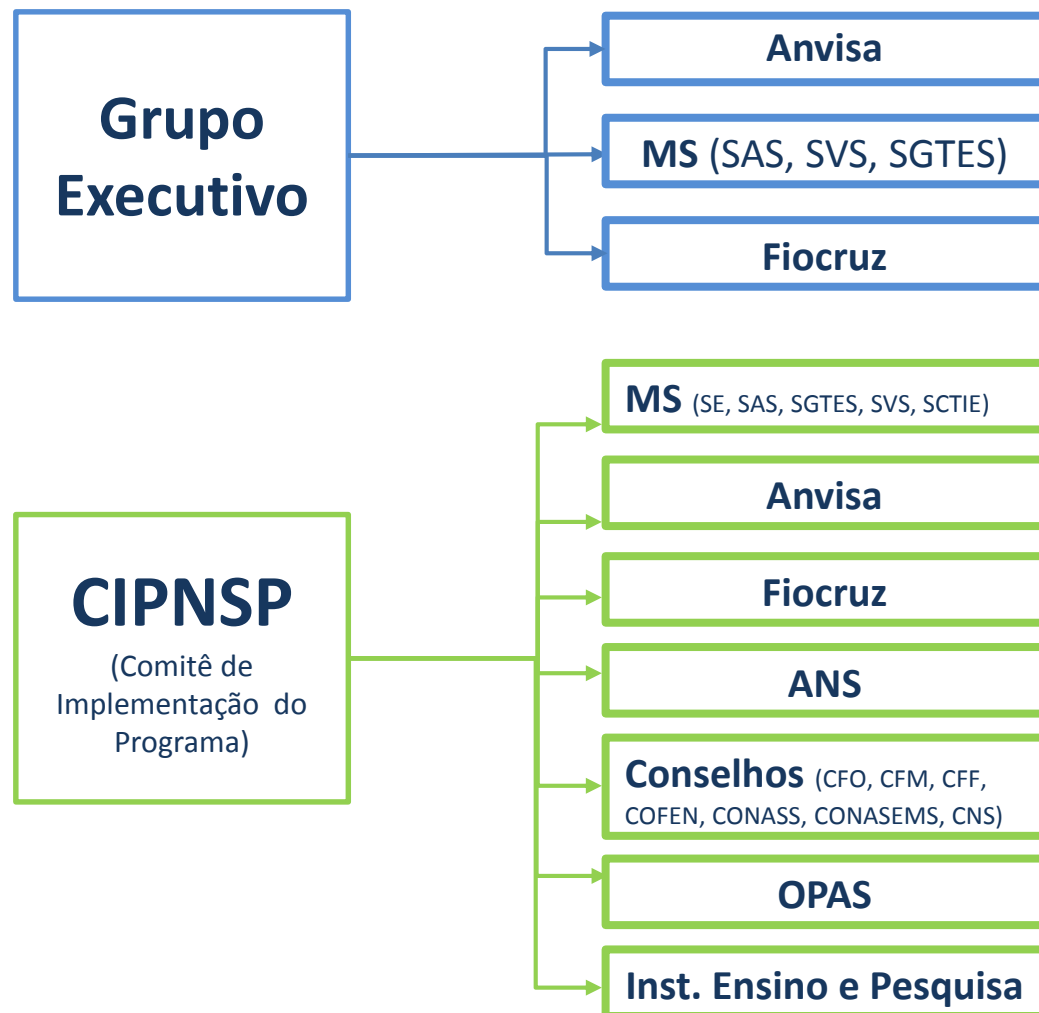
Grupo Executivo

Anvisa

MS (SAS, SVS, SGTES)

Fiocruz

CIPNSP
(Comitê de Implementação do Programa)

MS (SE, SAS, SGTES, SVS, SCTIE)

Anvisa

Fiocruz

ANS

Conselhos (CFO, CFM, CFF, COFEN, CONASS, CONASEMS, CNS)

OPAS

Inst. Ensino e Pesquisa